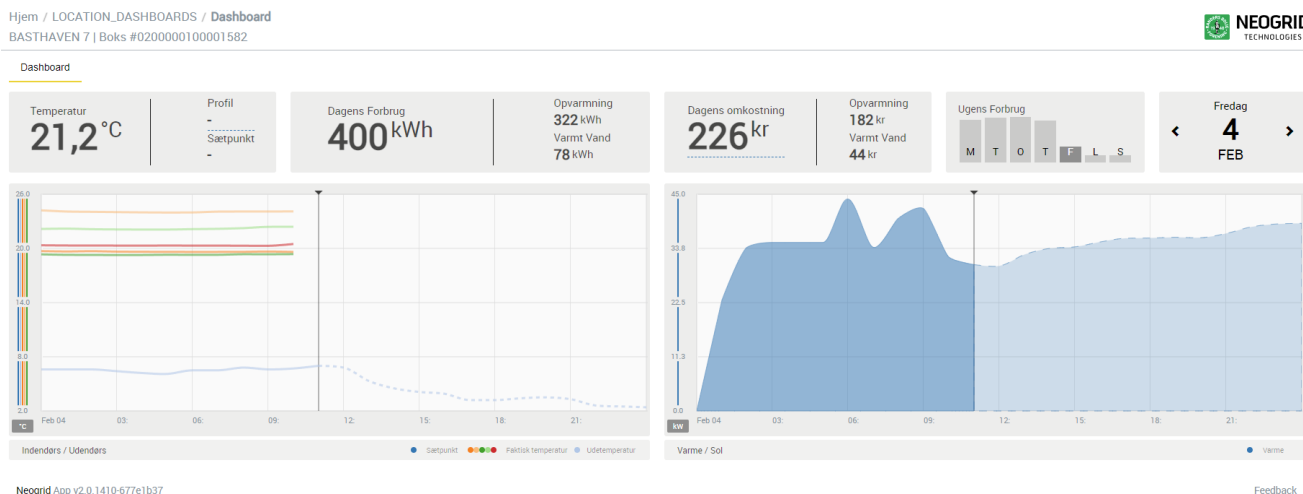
Hjem / LOCATION_DASHBOARDS / Dashboard
BASTHAVEN 7 | Boks #0200000100001582

NEOGRID TECHNOLOGIES

Dashboard

Temperatur
21,2 °C

Profil
-
Sætpunkt
-

Dagens Forbrug
400 kWh

Opvarmning
322 kWh
Varmt Vand
78 kWh

Dagens omkostning
226 kr

Opvarmning
182 kr
Varmt Vand
44 kr

Ugens Forbrug
M T O T F L S

Fredag
‹ 4 ›
FEB

26.0
20.0
14.0
8.0
2.0
°C
Feb 04 03: 06: 09: 12: 15: 18: 21:

Indendørs / Udendørs
Sætpunkt Faktisk temperatur Udetemperatur

45.0
33.8
22.5
11.3
0.0
kW
Feb 04 03: 06: 09: 12: 15: 18: 21:

Varme / Sol
Varme

Neogrid App v2.0.1410-677e1b37

Feedback